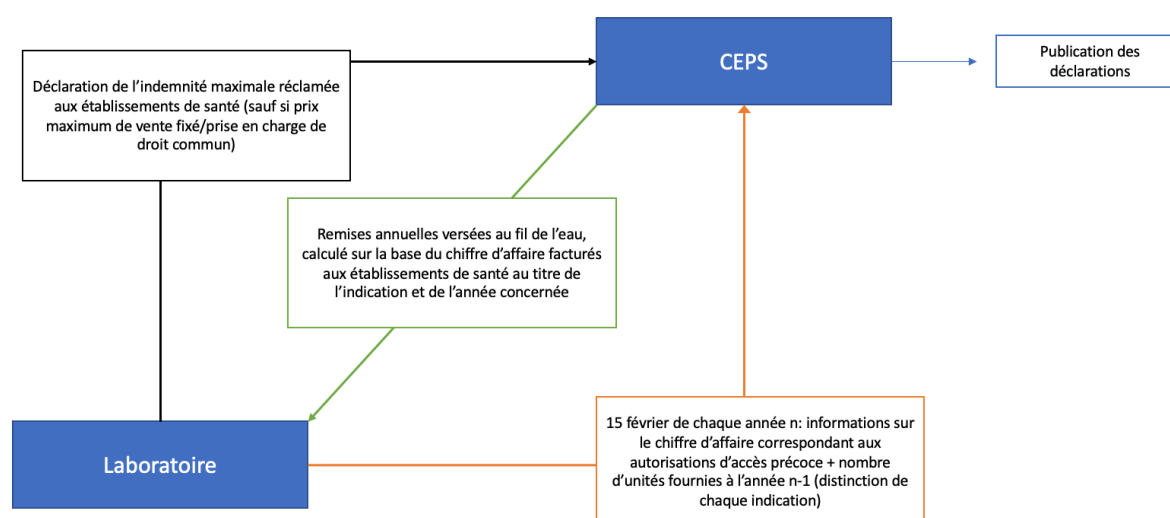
Déclaration de l'indemnité maximale réclamée aux établissements de santé (sauf si prix maximum de vente fixé/prise en charge de droit commun)

CEPS

Publication des déclarations

Remises annuelles versées au fil de l'eau, calculé sur la base du chiffre d'affaire facturés aux établissements de santé au titre de l'indication et de l'année concernée

Laboratoire

15 février de chaque année n: informations sur le chiffre d'affaire correspondant aux autorisations d'accès précoce + nombre d'unités fournies à l'année n-1 (distinction de chaque indication)